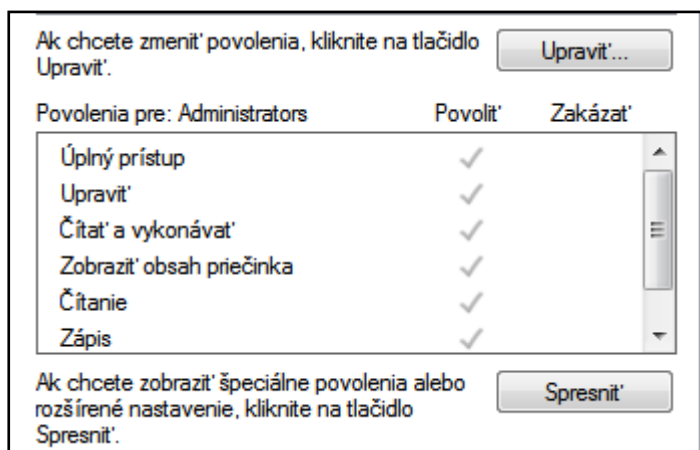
Ak chcete zmeniť povolenia, kliknite na tlačidlo Upraviť.

Upraviť...

| Povolenia pre: Administrators | Povoliť | Zakázať |
|---|---|---|
| Úplný prístup | ✓ | |
| Upraviť | ✓ | |
| Čítať a vykonávať | ✓ | |
| Zobraziť obsah priečinka | ✓ | |
| Čítanie | ✓ | |
| Zápis | ✓ | |

Ak chcete zobraziť špeciálne povolenia alebo rozšírené nastavenie, kliknite na tlačidlo Spresniť.

Spresniť